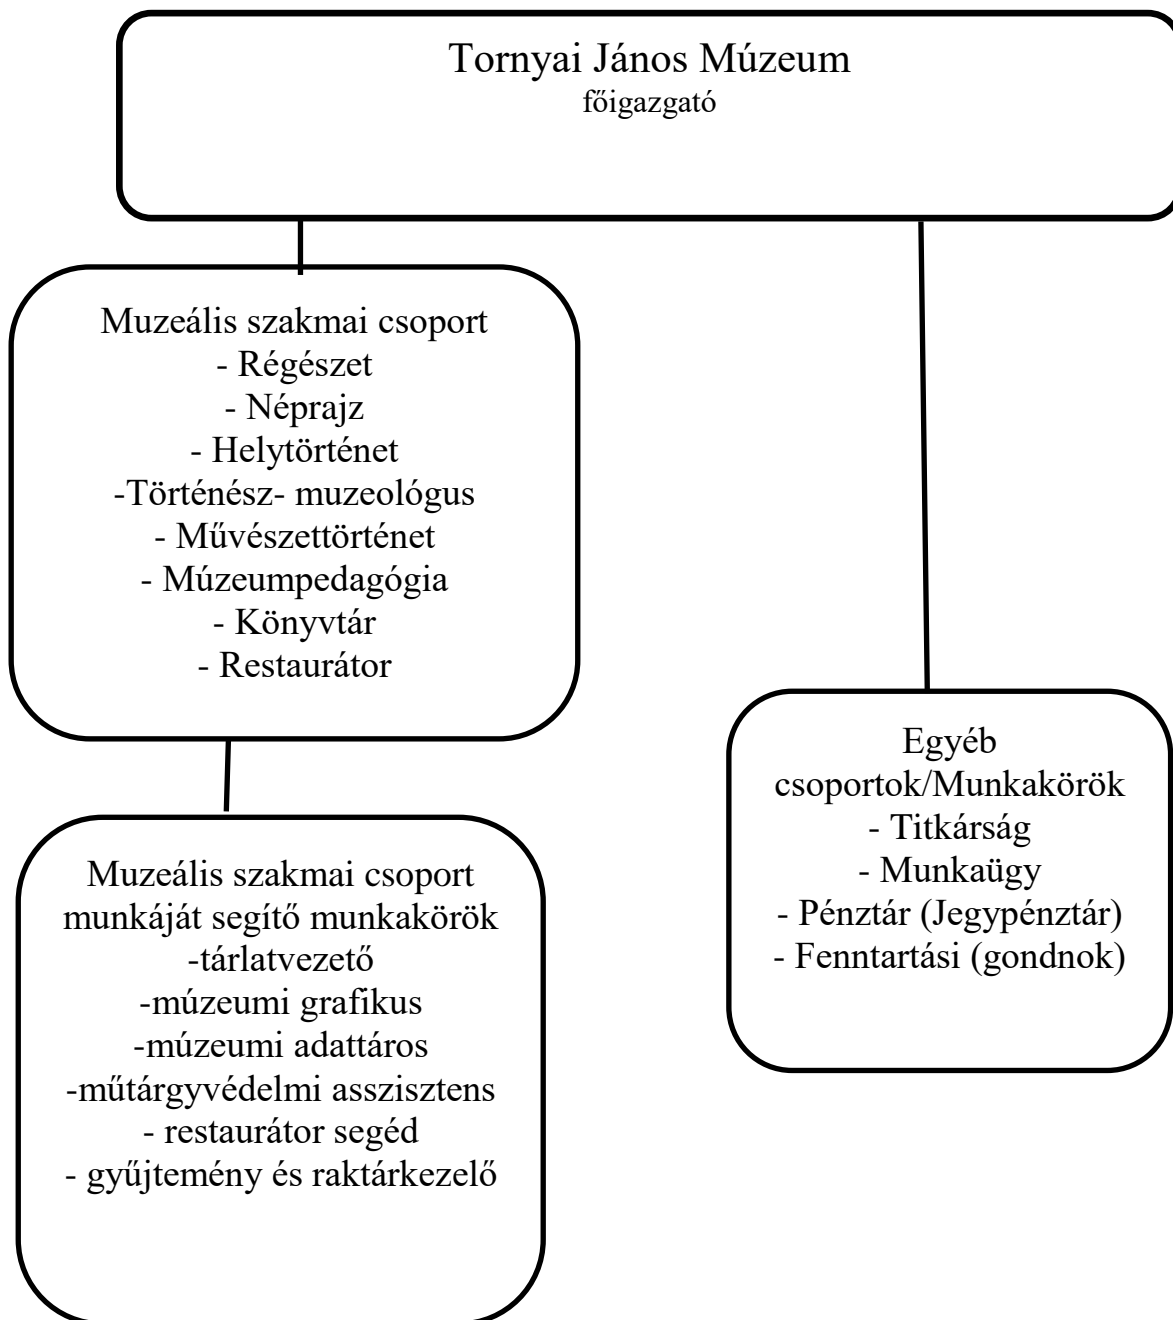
Tornyai János Múzeum
főigazgató

Muzeális szakmai csoport
- Régészet
- Néprajz
- Helytörténet
-Történész- muzeológus
- Művészettörténet
- Múzeumpedagógia
- Könyvtár
- Restaurátor

Muzeális szakmai csoport munkáját segítő munkakörök
-tárlatvezető
-múzeumi grafikus
-múzeumi adattáros
-műtárgyvédelmi asszisztens
- restaurátor segéd
- gyűjtemény és raktárkezelő

Egyéb csoportok/Munkakörök
- Titkárság
- Munkaügy
- Pénztár (Jegypénztár)
- Fenntartási (gondnok)